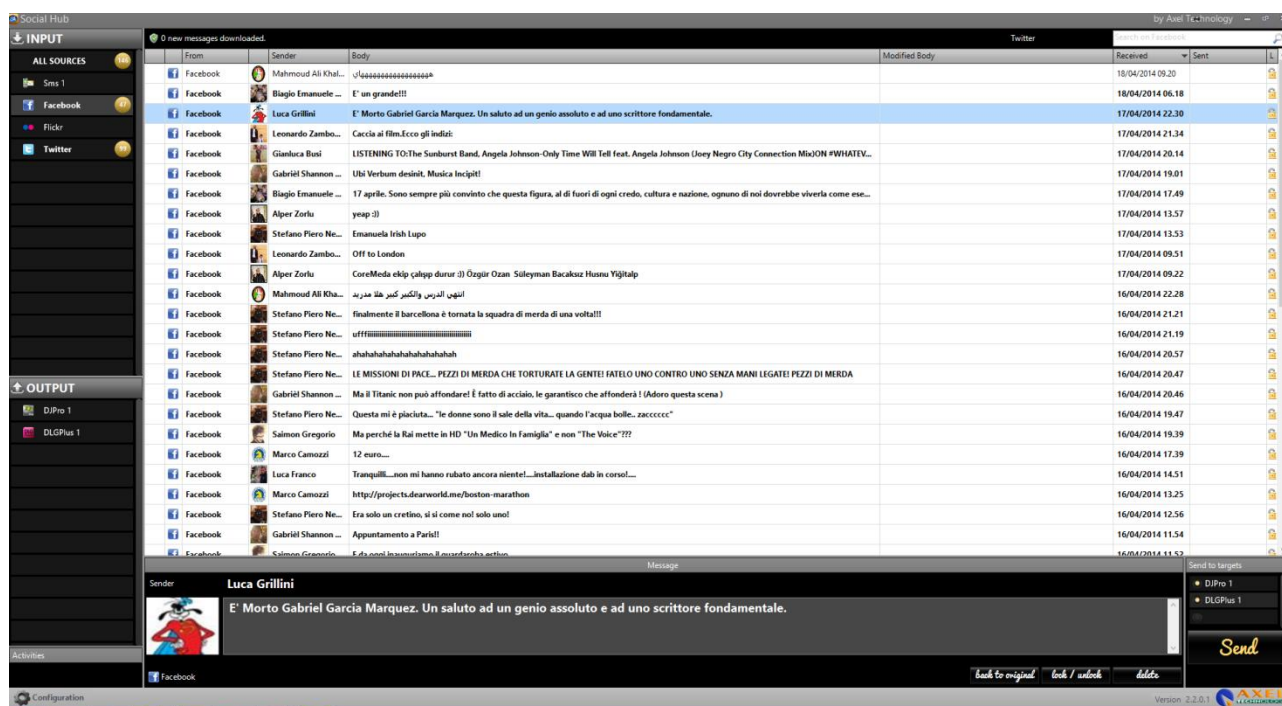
Social Hub

by Axel Technology

INPUT

ALL SOURCES 144

Sms 1

Facebook 47

Flickr

Twitter 99

OUTPUT

DJPro 1

DLGPlus 1

Activities

Configuration

0 new messages downloaded.

Twitter

Search on Facebook

| From | Sender | Body | Modified Body | Received | Sent | L |
|---|---|---|---|---|---|---|
| Facebook | Mahmoud Ali Khal... | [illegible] | | 18/04/2014 09.20 | | |
| Facebook | Biagio Emanuele ... | E' un grande!!! | | 18/04/2014 06.18 | | |
| Facebook | Luca Grillini | E' Morto Gabriel Garcia Marquez. Un saluto ad un genio assoluto e ad uno scrittore fondamentale. | | 17/04/2014 22.30 | | |
| Facebook | Leonardo Zambo... | Caccia ai film.Ecco gli indizi: | | 17/04/2014 21.34 | | |
| Facebook | Gianluca Busi | LISTENING TO:The Sunburst Band, Angela Johnson-Only Time Will Tell feat. Angela Johnson (Joey Negro City Connection Mix)ON #WHATEV... | | 17/04/2014 20.14 | | |
| Facebook | Gabriël Shannon ... | Ubi Verbum desinit, Musica Incipit! | | 17/04/2014 19.01 | | |
| Facebook | Biagio Emanuele ... | 17 aprile. Sono sempre più convinto che questa figura, al di fuori di ogni credo, cultura e nazione, ognuno di noi dovrebbe viverla come ese... | | 17/04/2014 17.49 | | |
| Facebook | Alper Zorlu | yeap :)) | | 17/04/2014 13.57 | | |
| Facebook | Stefano Piero Ne... | Emanuela Irish Lupo | | 17/04/2014 13.53 | | |
| Facebook | Leonardo Zambo... | Off to London | | 17/04/2014 09.51 | | |
| Facebook | Alper Zorlu | CoreMeda ekip çalışıp durur :)) Özgür Ozan Süleyman Bacaksız Husnu Yiğitalp | | 17/04/2014 09.22 | | |
| Facebook | Mahmoud Ali Kha... | انتهي الدرس والكبير كبير هلا مدريد | | 16/04/2014 22.28 | | |
| Facebook | Stefano Piero Ne... | finalmente il barcellona è tornata la squadra di merda di una volta!!! | | 16/04/2014 21.21 | | |
| Facebook | Stefano Piero Ne... | uffffiiiiiiiiiiiiiiiiiiiiiiiiiiiiiiiiiiiiii | | 16/04/2014 21.19 | | |
| Facebook | Stefano Piero Ne... | ahahahahahahahahahahah | | 16/04/2014 20.57 | | |
| Facebook | Stefano Piero Ne... | LE MISSIONI DI PACE... PEZZI DI MERDA CHE TORTURATE LA GENTE! FATELO UNO CONTRO UNO SENZA MANI LEGATE! PEZZI DI MERDA | | 16/04/2014 20.47 | | |
| Facebook | Gabriël Shannon ... | Ma il Titanic non può affondare! È fatto di acciaio, le garantisco che affonderà ! (Adoro questa scena ) | | 16/04/2014 20.46 | | |
| Facebook | Stefano Piero Ne... | Questa mi è piaciuta... "le donne sono il sale della vita... quando l'acqua bolle.. zaccccc" | | 16/04/2014 19.47 | | |
| Facebook | Saimon Gregorio | Ma perché la Rai mette in HD "Un Medico In Famiglia" e non "The Voice"??? | | 16/04/2014 19.39 | | |
| Facebook | Marco Camozzi | 12 euro.... | | 16/04/2014 17.39 | | |
| Facebook | Luca Franco | Tranquilli....non mi hanno rubato ancora niente!....installazione dab in corso!.... | | 16/04/2014 14.51 | | |
| Facebook | Marco Camozzi | http://projects.dearworld.me/boston-marathon | | 16/04/2014 13.25 | | |
| Facebook | Stefano Piero Ne... | Era solo un cretino, si si come no! solo uno! | | 16/04/2014 12.56 | | |
| Facebook | Gabriël Shannon ... | Appuntamento a Paris!! | | 16/04/2014 11.54 | | |
| Facebook | Saimon Gregorio | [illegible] | | 16/04/2014 11.52 | | |

Message

Sender Luca Grillini

E' Morto Gabriel Garcia Marquez. Un saluto ad un genio assoluto e ad uno scrittore fondamentale.

Facebook

back to original lock / unlock delete

Send to targets

DJPro 1

DLGPlus 1

Send

Version 2.2.0.1 AXEL